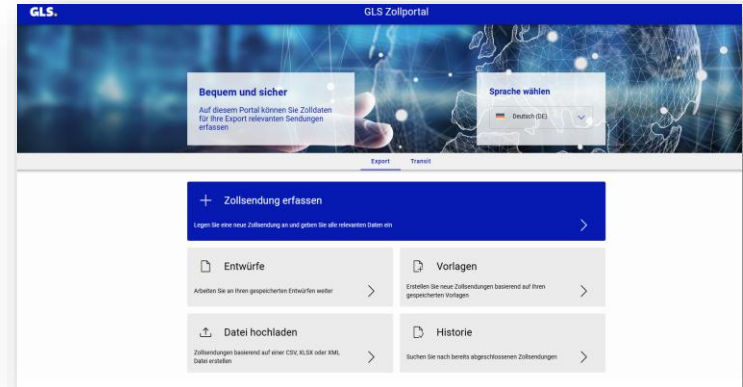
GLS.

GLS Zollportal

Bequem und sicher

Auf diesem Portal können Sie Zolldaten für Ihre Export relevanten Sendungen erfassen

Sprache wählen

Deutsch (DE)

Export Transit

+ Zollsendung erfassen

Legen Sie eine neue Zollsendung an und geben Sie alle relevanten Daten ein

Entwürfe

Arbeiten Sie an Ihren gespeicherten Entwürfen weiter

Vorlagen

Erstellen Sie neue Zollsendungen basierend auf Ihren gespeicherten Vorlagen

Datei hochladen

Zollsendungen basierend auf einer CSV, XLSX oder XML Datei erstellen

Historie

Suchen Sie nach bereits abgeschlossenen Zollsendungen